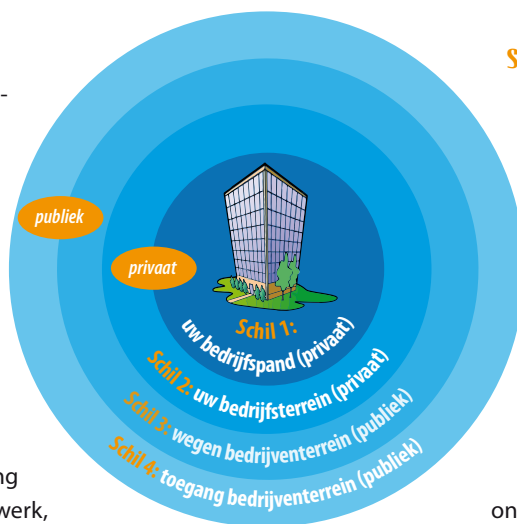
S

-

publiek

privaat

Schil 1: uw bedrijfspand (privaat)

Schil 2: uw bedrijfsterrein (privaat)

Schil 3: wegen bedrijventerrein (publiek)

Schil 4: toegang bedrijventerrein (publiek)

ng

werk,

on